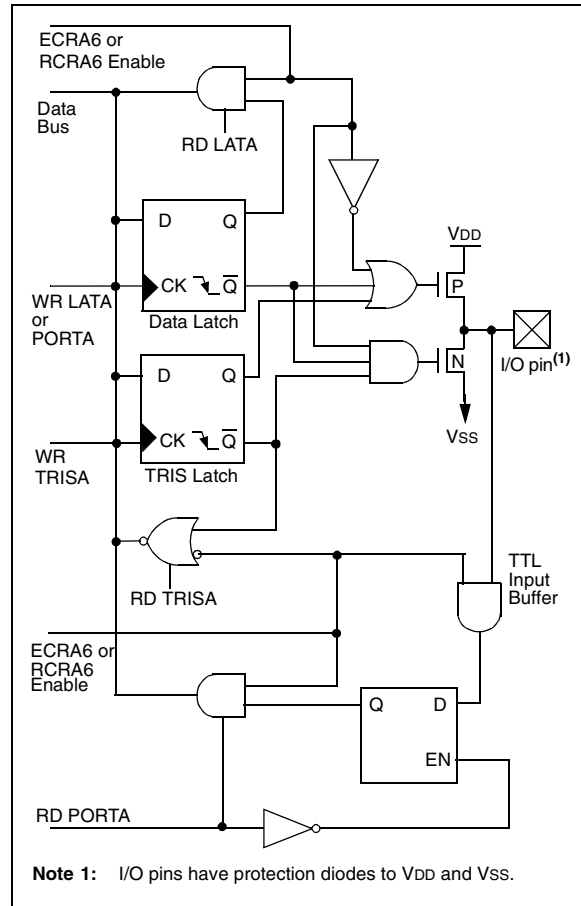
ECRA6 or RCRA6 Enable

Data Bus

RD LATA

D

Q

CK

$\overline{Q}$

WR LATA or PORTA

Data Latch

VDD

P

N

I/O pin$^{(1)}$

Vss

D

Q

CK

$\overline{Q}$

WR TRISA

TRIS Latch

RD TRISA

TTL Input Buffer

ECRA6 or RCRA6 Enable

Q

D

EN

RD PORTA

**Note 1:** I/O pins have protection diodes to VDD and VSS.